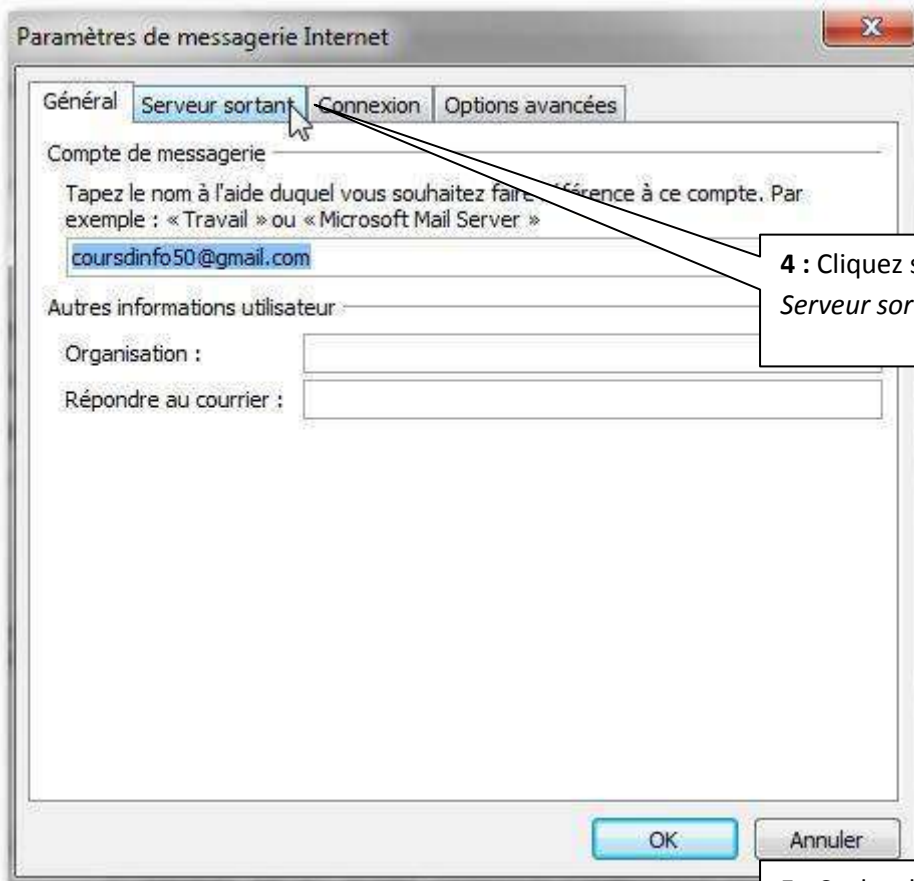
Paramètres de messagerie Internet

Général | Serveur sortant | Connexion | Options avancées

Compte de messagerie

Tapez le nom à l'aide duquel vous souhaitez faire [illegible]férence à ce compte. Par exemple : « Travail » ou « Microsoft Mail Server »

coursdinfo50@gmail.com

4 : Cliquez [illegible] Serveur sor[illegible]

Autres informations utilisateur

Organisation :

Répondre au courrier :

OK

Annuler

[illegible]